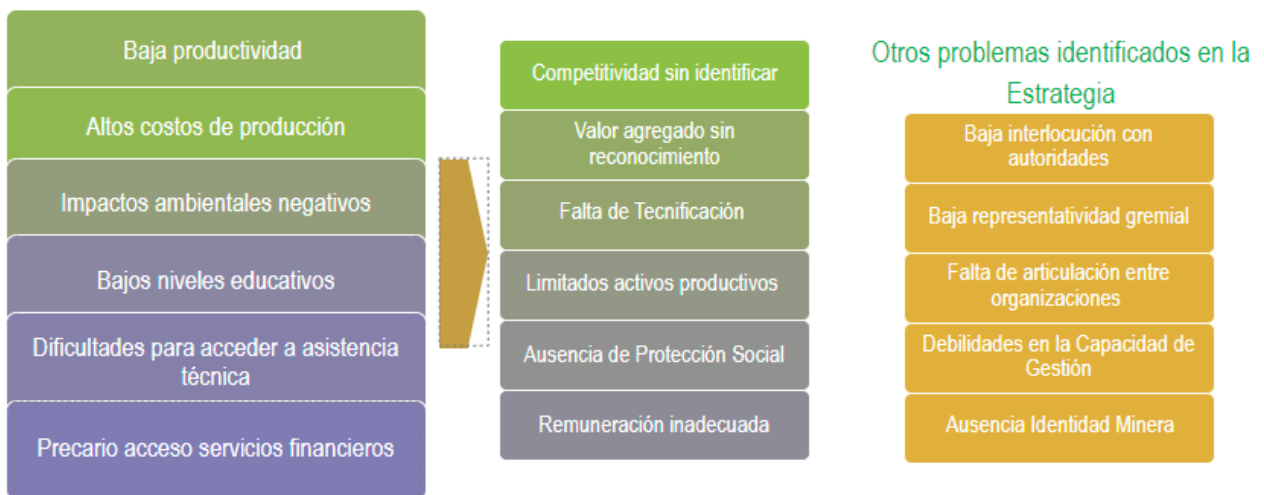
Baja productividad

Altos costos de producción

Impactos ambientales negativos

Bajos niveles educativos

Dificultades para acceder a asistencia técnica

Precario acceso servicios financieros

Competitividad sin identificar

Valor agregado sin reconocimiento

Falta de Tecnificación

Limitados activos productivos

Ausencia de Protección Social

Remuneración inadecuada

Otros problemas identificados en la Estrategia

Baja interlocución con autoridades

Baja representatividad gremial

Falta de articulación entre organizaciones

Debilidades en la Capacidad de Gestión

Ausencia Identidad Minera